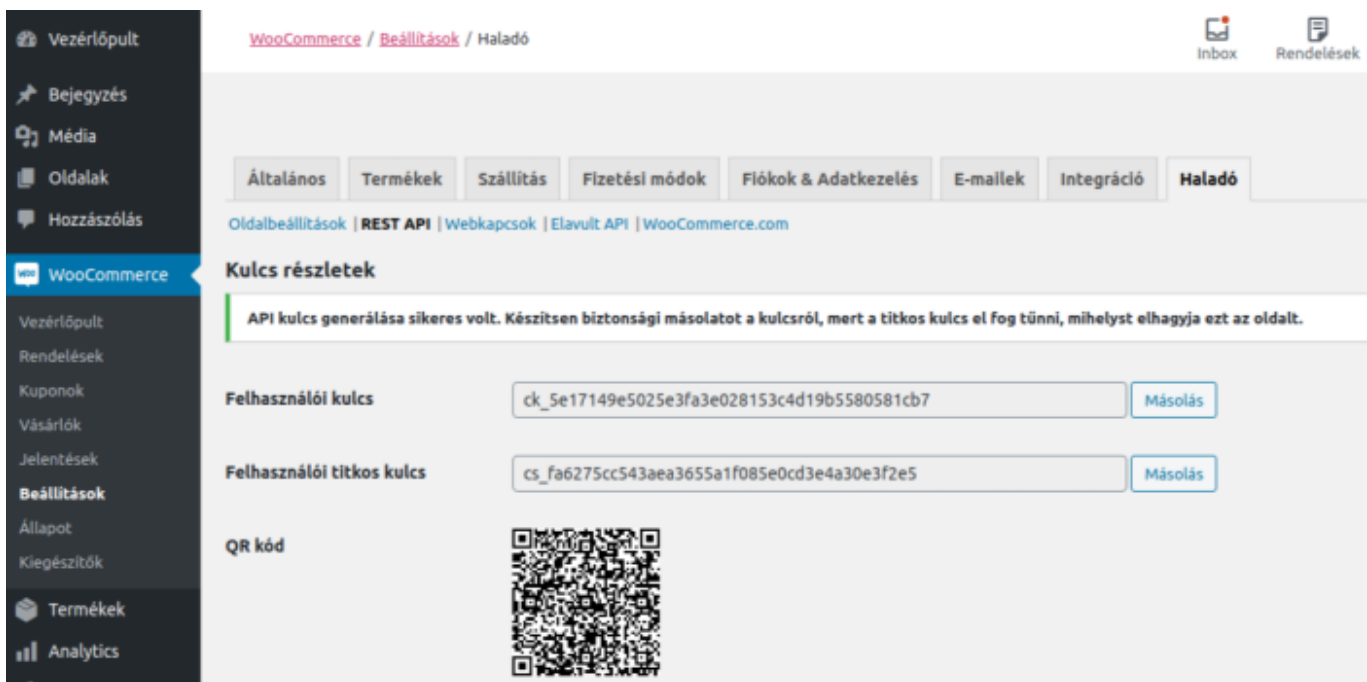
Vezérlőpult
Bejegyzés
Média
Oldalak
Hozzászólás
WooCommerce
Vezérlőpult
Rendelések
Kuponok
Vásárlók
Jelentések
Beállítások
Állapot
Kiegészítők
Termékek
Analytics

WooCommerce / Beállítások / Haladó

Inbox
Rendelések

Általános | Termékek | Szállítás | Fizetési módok | Fiókok & Adatkezelés | E-mailek | Integráció | Haladó

Oldalbeállítások | REST API | Webkapcsok | Elavult API | WooCommerce.com

Kulcs részletek

API kulcs generálása sikeres volt. Készitsen biztonsági másolatot a kulcsról, mert a titkos kulcs el fog tűnni, mihelyst elhagyja ezt az oldalt.

Felhasználói kulcs
ck_5e17149e5025e3fa3e028153c4d19b5580581cb7
Másolás

Felhasználói titkos kulcs
cs_fa6275cc543aea3655a1f085e0cd3e4a30e3f2e5
Másolás

QR kód